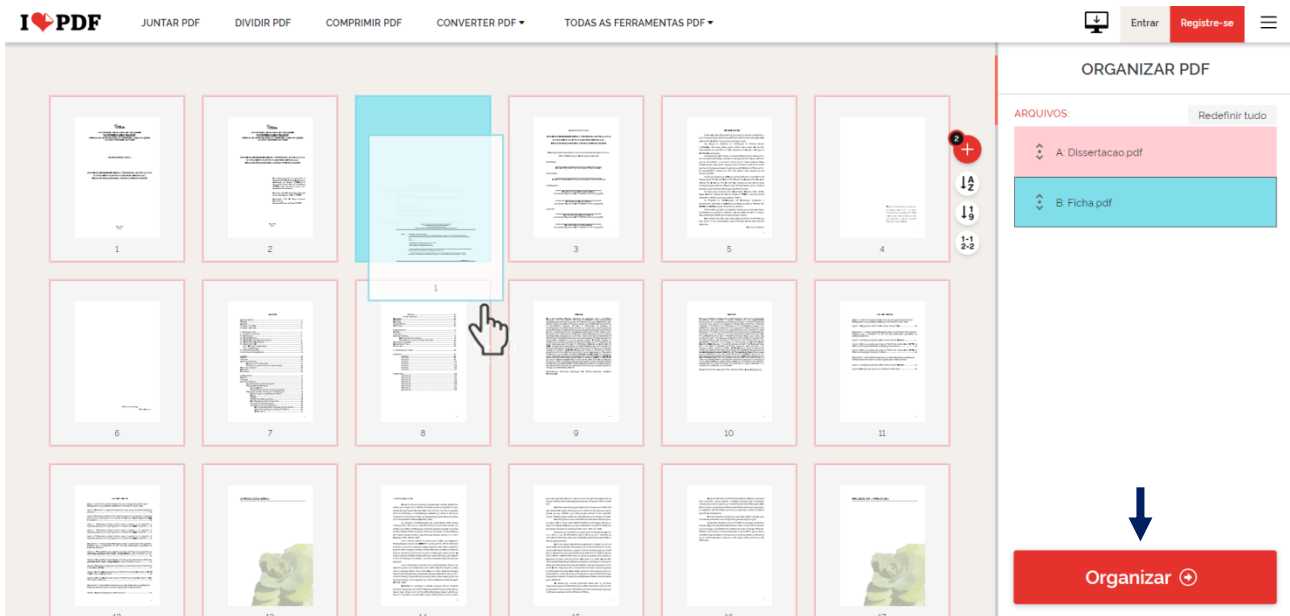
I❤PDF

JUNTAR PDF
DIVIDIR PDF
COMPRIMIR PDF
CONVERTER PDF ▾
TODAS AS FERRAMENTAS PDF ▾

Entrar
Registre-se

1
2
1
3
5
4

2

6
7
8
9
10
11

ORGANIZAR PDF

ARQUIVOS:
Redefinir tudo

A. Dissertacao.pdf
B. Ficha.pdf

Organizar